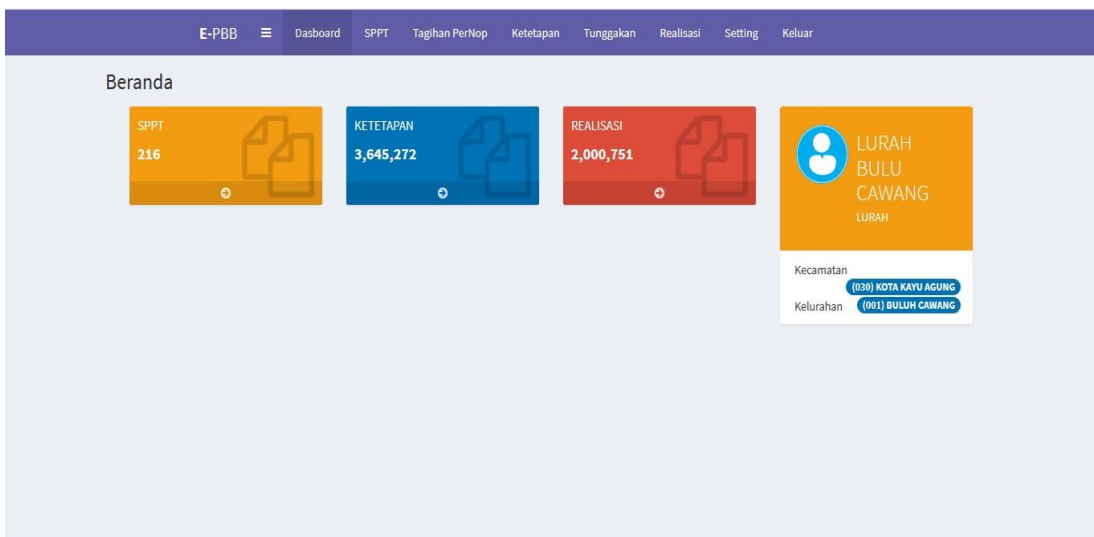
E-PBB ≡ Dasboard SPPT Tagihan PerNop Ketetapan Tunggakan Realisasi Setting Keluar

Beranda

SPPT
216

KETETAPAN
3,645,272

REALISASI
2,000,751

LURAH BULU CAWANG
LURAH

Kecamatan (030) KOTA KAYU AGUNG
Kelurahan (001) BULUH CAWANG